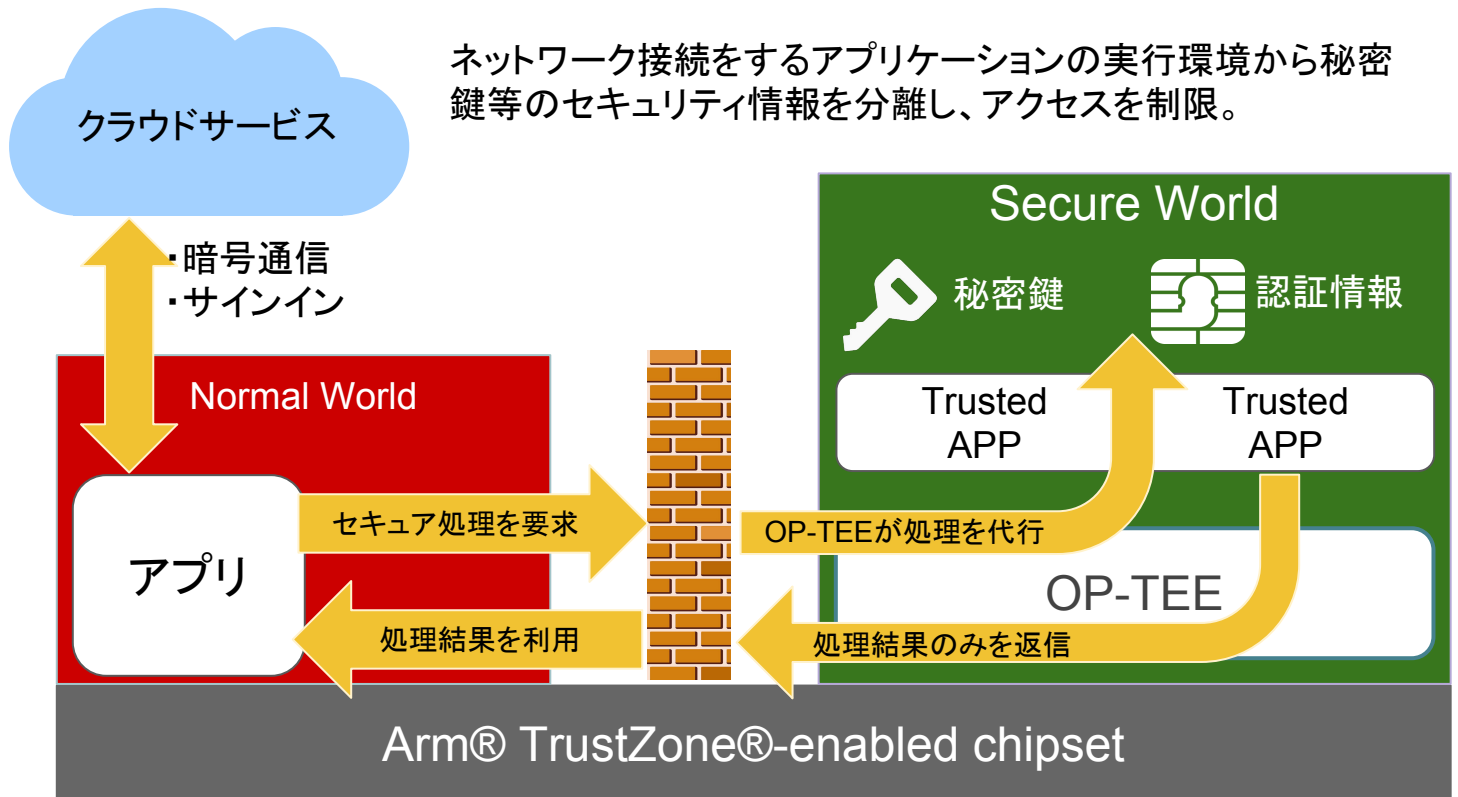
クラウドサービス

ネットワーク接続をするアプリケーションの実行環境から秘密鍵等のセキュリティ情報を分離し、アクセスを制限。

・暗号通信
・サインイン

Secure World

秘密鍵

認証情報

Normal World

Trusted APP

Trusted APP

アプリ

セキュア処理を要求

OP-TEEが処理を代行

OP-TEE

処理結果を利用

処理結果のみを返信

Arm® TrustZone®-enabled chipset